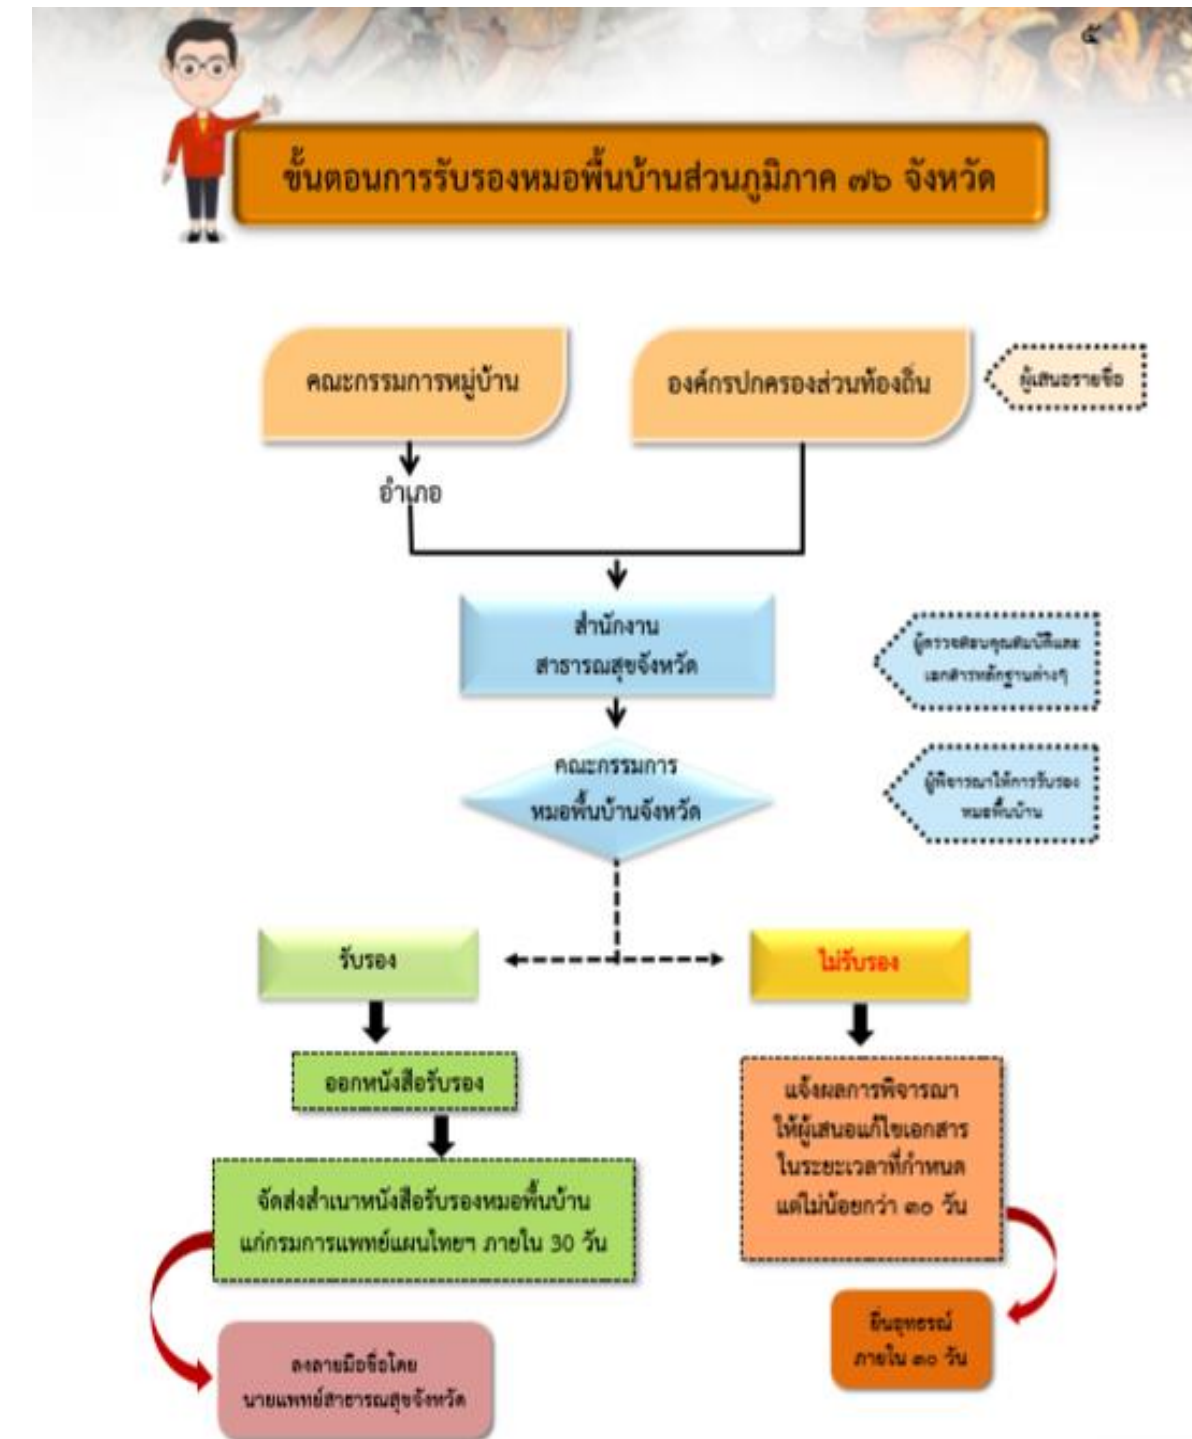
๕

ขั้นตอนการรับรองหมอพื้นบ้านส่วนภูมิภาค ๗๖ จังหวัด

คณะกรรมการหมู่บ้าน

องค์กรปกครองส่วนท้องถิ่น

ผู้เสนอรายชื่อ

อำเภอ

สำนักงานสาธารณสุขจังหวัด

ผู้ตรวจสอบคุณสมบัติและเอกสารหลักฐานต่างๆ

คณะกรรมการหมอพื้นบ้านจังหวัด

ผู้พิจารณาให้การรับรองหมอพื้นบ้าน

รับรอง

ไม่รับรอง

ออกหนังสือรับรอง

จัดส่งสำเนาหนังสือรับรองหมอพื้นบ้านแก่กรมการแพทย์แผนไทยฯ ภายใน 30 วัน

ลงลายมือชื่อโดยนายแพทย์สาธารณสุขจังหวัด

แจ้งผลการพิจารณาให้ผู้เสนอแก้ไขเอกสารในระยะเวลาที่กำหนดแต่ไม่น้อยกว่า ๓๐ วัน

ยื่นอุทธรณ์ภายใน ๓๐ วัน